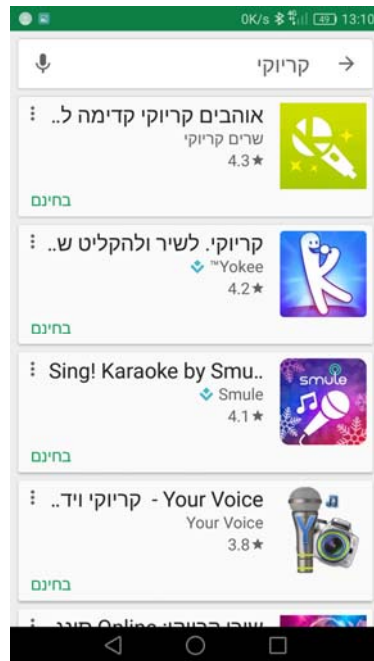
0K/s 13:10

קריוקי

אוהבים קריוקי קדימה ל..
שרים קריוקי
4.3★
בחינם

קריוקי. לשיר ולהקליט ש..
Yokee™
4.2★
בחינם

Sing! Karaoke by Smu..
Smule
4.1★
smule
בחינם

Your Voice - קריוקי ויד..
Your Voice
3.8★
בחינם

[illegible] Online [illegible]